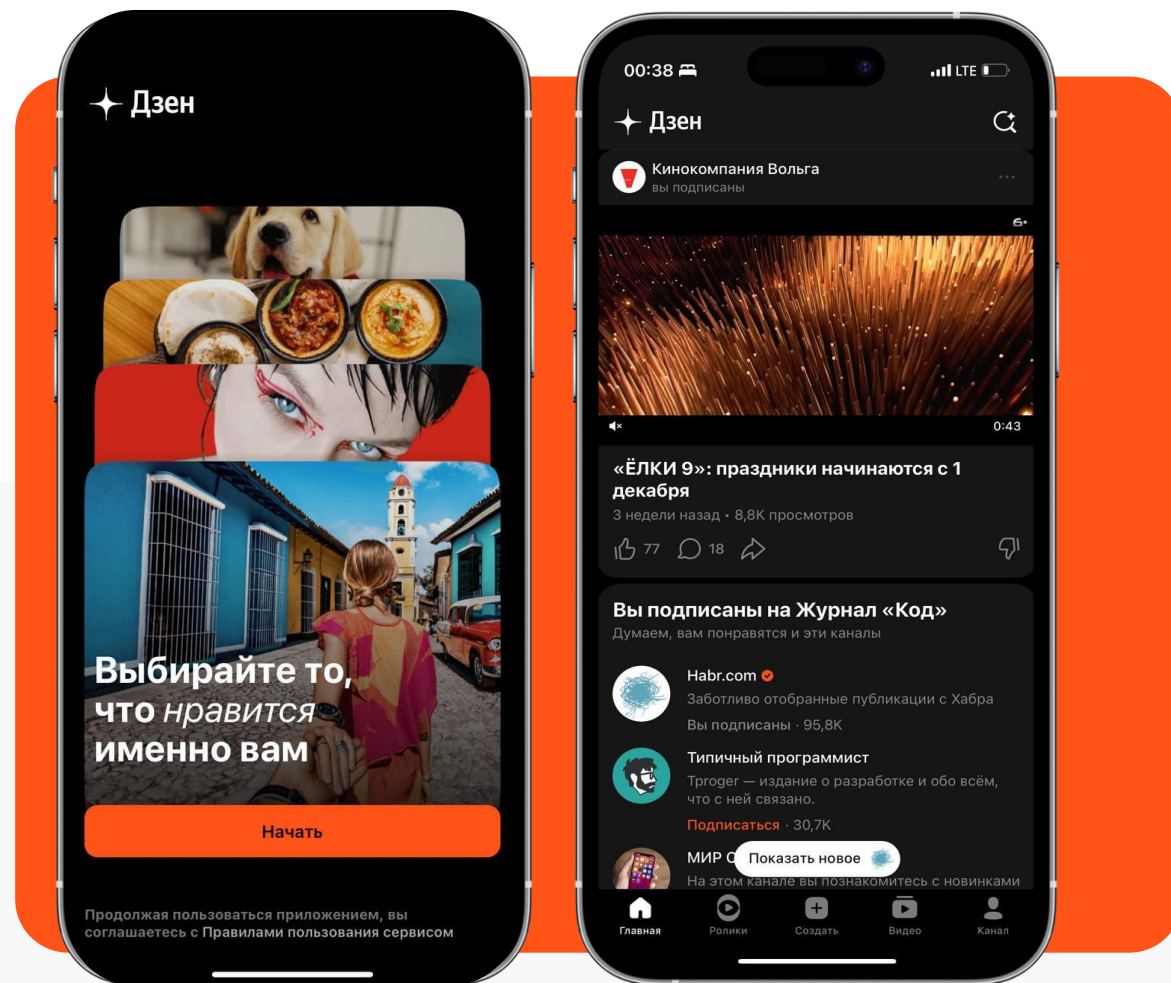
Дзен

Выбирайте то, что нравится именно вам

Начать

Продолжая пользоваться приложением, вы соглашаетесь с Правилами пользования сервисом

00:38 LTE

Дзен

Кинокомпания Вольга
вы подписаны

6+

0:43

«ЁЛКИ 9»: праздники начинаются с 1 декабря
3 недели назад • 8,8K просмотров

77 18

Вы подписаны на Журнал «Код»
Думаем, вам понравятся и эти каналы

Habr.com
Заботливо отобранные публикации с Хабра
Вы подписаны · 95,8K

Типичный программист
Tproger — издание о разработке и обо всём, что с ней связано.
Подписаться · 30,7K

МИР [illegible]
Показать новое
На этом канале вы познакомитесь с новинками

Главная Ролики Создать Видео Канал